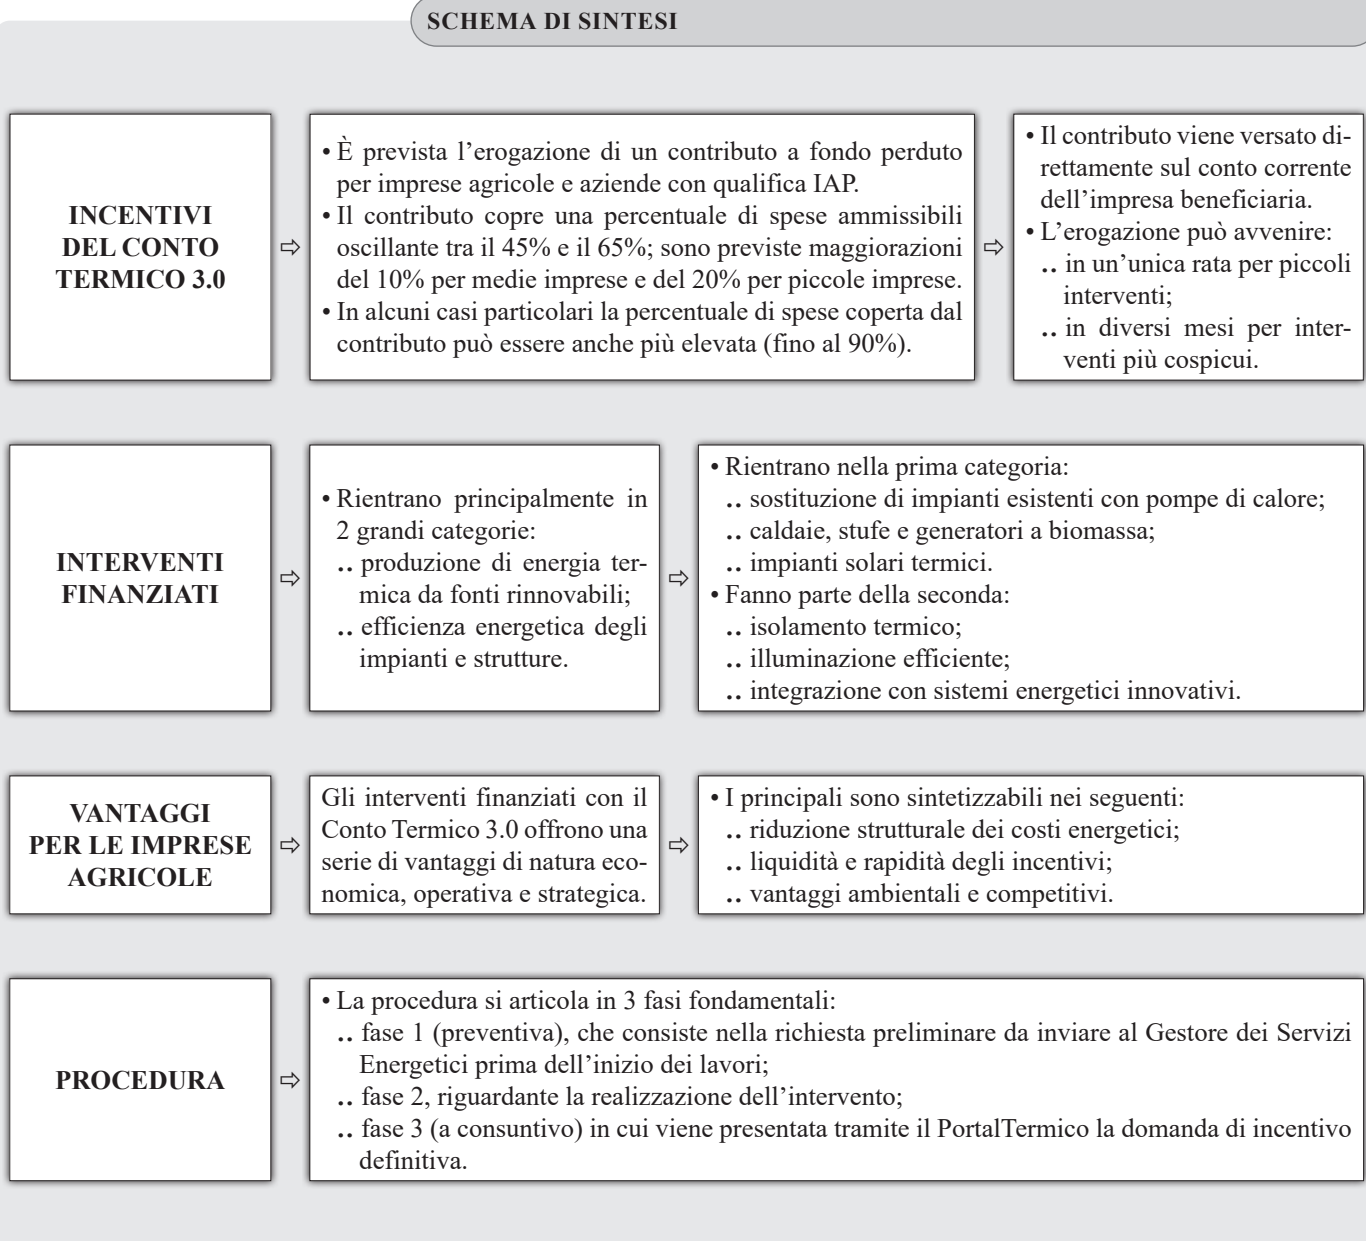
SCHEMA DI SINTESI

INCENTIVI DEL CONTO TERMICO 3.0

⇨

• È prevista l'erogazione di un contributo a fondo perduto per imprese agricole e aziende con qualifica IAP.
• Il contributo copre una percentuale di spese ammissibili oscillante tra il 45% e il 65%; sono previste maggiorazioni del 10% per medie imprese e del 20% per piccole imprese.
• In alcuni casi particolari la percentuale di spese coperta dal contributo può essere anche più elevata (fino al 90%).

⇨

• Il contributo viene versato direttamente sul conto corrente dell'impresa beneficiaria.
• L'erogazione può avvenire:
.. in un'unica rata per piccoli interventi;
.. in diversi mesi per interventi più cospicui.

INTERVENTI FINANZIATI

⇨

• Rientrano principalmente in 2 grandi categorie:
.. produzione di energia termica da fonti rinnovabili;
.. efficienza energetica degli impianti e strutture.

⇨

• Rientrano nella prima categoria:
.. sostituzione di impianti esistenti con pompe di calore;
.. caldaie, stufe e generatori a biomassa;
.. impianti solari termici.
• Fanno parte della seconda:
.. isolamento termico;
.. illuminazione efficiente;
.. integrazione con sistemi energetici innovativi.

VANTAGGI PER LE IMPRESE AGRICOLE

⇨

Gli interventi finanziati con il Conto Termico 3.0 offrono una serie di vantaggi di natura economica, operativa e strategica.

⇨

• I principali sono sintetizzabili nei seguenti:
.. riduzione strutturale dei costi energetici;
.. liquidità e rapidità degli incentivi;
.. vantaggi ambientali e competitivi.

PROCEDURA

⇨

• La procedura si articola in 3 fasi fondamentali:
.. fase 1 (preventiva), che consiste nella richiesta preliminare da inviare al Gestore dei Servizi Energetici prima dell'inizio dei lavori;
.. fase 2, riguardante la realizzazione dell'intervento;
.. fase 3 (a consuntivo) in cui viene presentata tramite il PortalTermico la domanda di incentivo definitiva.